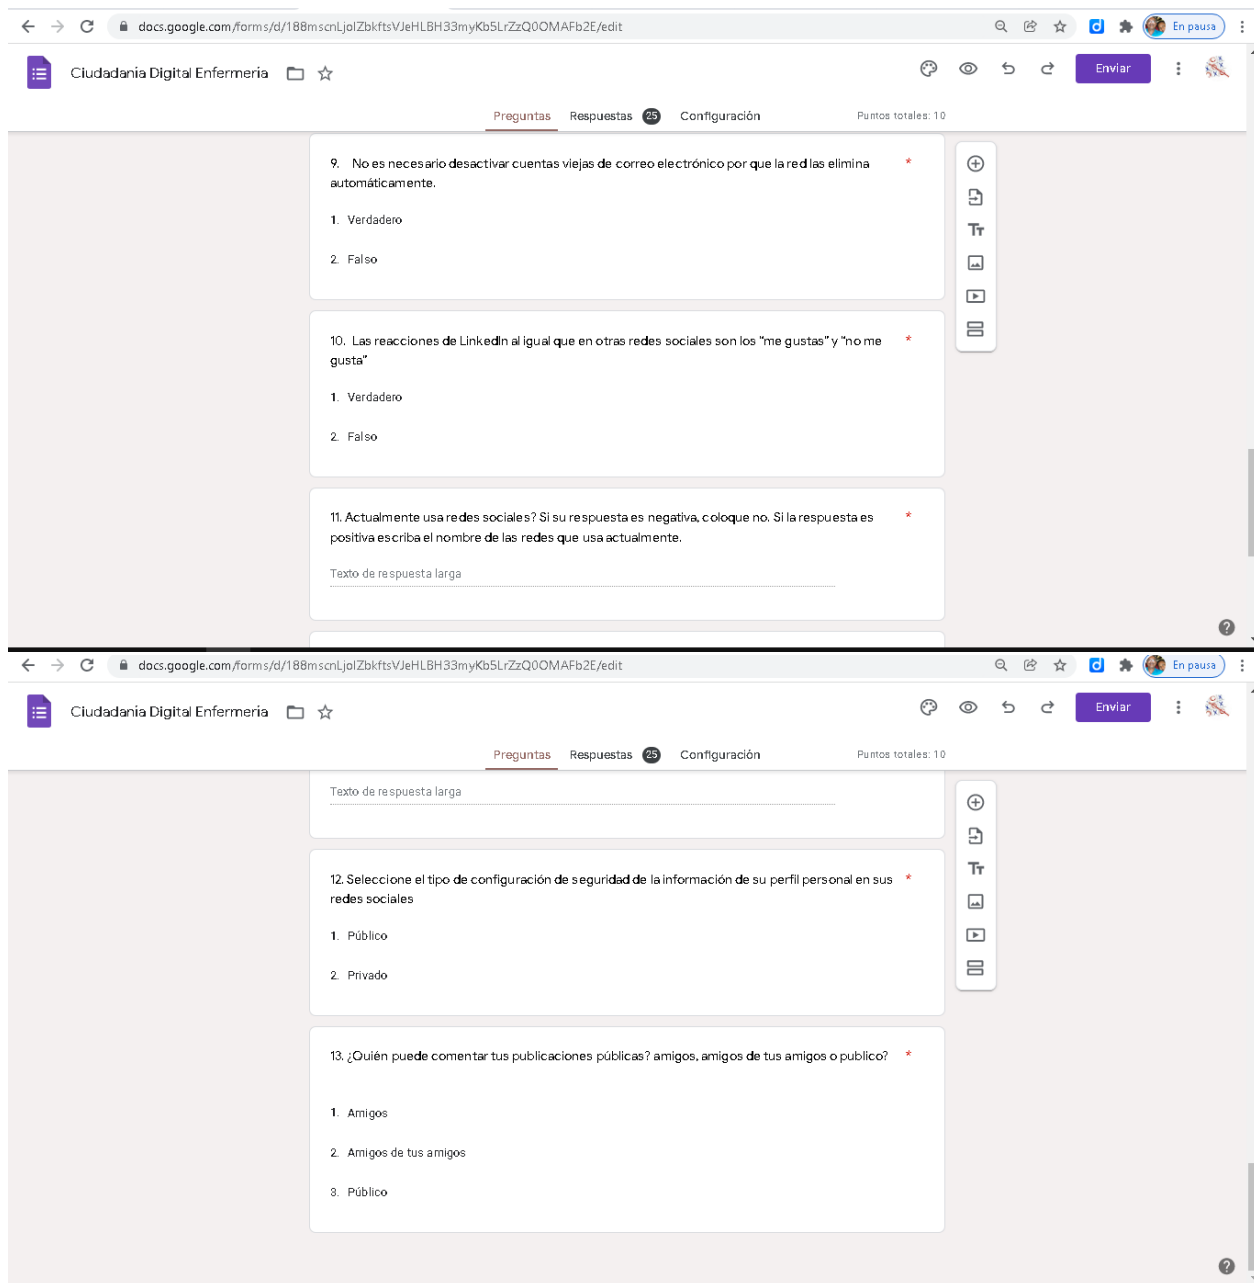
docs.google.com/forms/d/188mscnLjolZbkftsVJeHLBH33myKb5LrZzQ0OMAFb2E/edit

En pausa

Ciudadania Digital Enfermeria

Enviar

Preguntas Respuestas 25 Configuración Puntos totales: 10

9. No es necesario desactivar cuentas viejas de correo electrónico por que la red las elimina automáticamente. *

1. Verdadero

2. Falso

10. Las reacciones de LinkedIn al igual que en otras redes sociales son los "me gustas" y "no me gusta" *

1. Verdadero

2. Falso

11. Actualmente usa redes sociales? Si su respuesta es negativa, coloque no. Si la respuesta es positiva escriba el nombre de las redes que usa actualmente. *

Texto de respuesta larga

docs.google.com/forms/d/188mscnLjolZbkftsVJeHLBH33myKb5LrZzQ0OMAFb2E/edit

En pausa

Ciudadania Digital Enfermeria

Enviar

Preguntas Respuestas 25 Configuración Puntos totales: 10

Texto de respuesta larga

12. Seleccione el tipo de configuración de seguridad de la información de su perfil personal en sus redes sociales *

1. Público

2. Privado

13. ¿Quién puede comentar tus publicaciones públicas? amigos, amigos de tus amigos o publico? *

1. Amigos

2. Amigos de tus amigos

3. Público